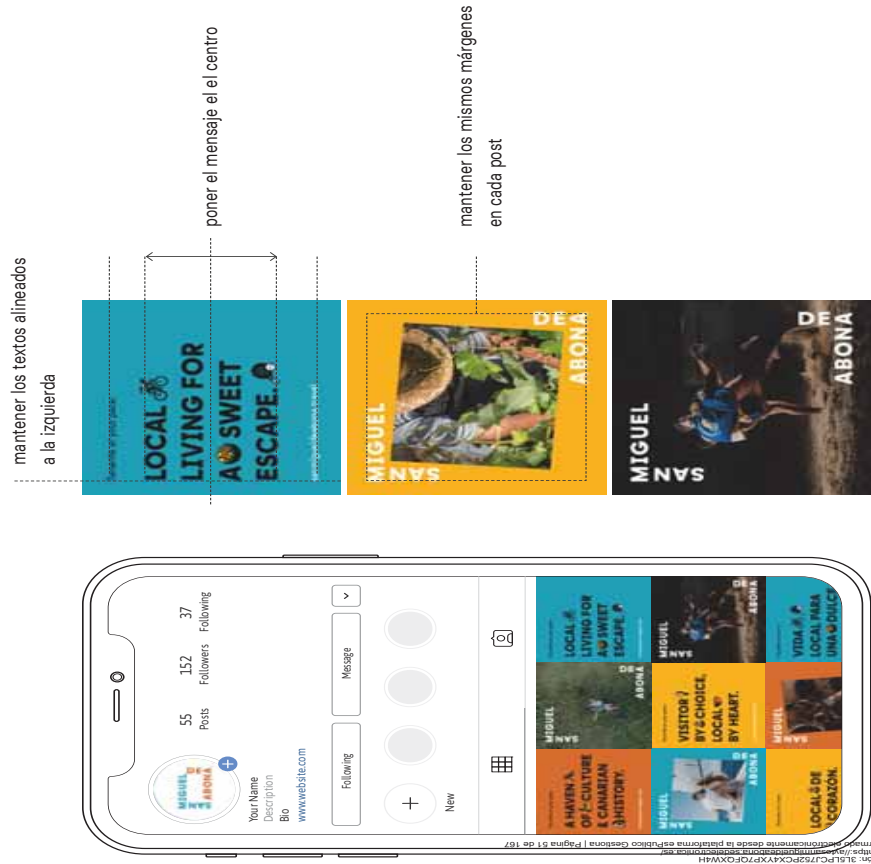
mantener los textos alineados a la izquierda

poner el mensaje el el centro

mantener los mismos márgenes en cada post

LOCAL
LIVING FOR
A SWEET
ESCAPE.

SAN
MIGUEL
DE
ABONA

SAN
MIGUEL
DE
ABONA

55
Posts

152
Followers

37
Following

Your Name
Description
Bio
www.website.com

Following

Message

New

LOCAL
LIVING FOR
A SWEET
ESCAPE.

SAN MIGUEL DE ABONA

SAN MIGUEL DE ABONA

VISITOR BY CHOICE, LOCAL BY HEART.

VIDA LOCAL PARA UNA DULCE

A HAVEN OF CULTURE & CANARIAN HISTORY.

SAN MIGUEL DE ABONA

LOCAL DE CORAZÓN.

SAN MIGUEL DE ABONA

SAN MIGUEL DE ABONA

rmado electrónicamente desde la plataforma esPublico Gestiona | Página 51 de 167
ttps://ayuntamientosanmigueldeabona.sedelectronica.es/
ón: 3L5LPCJ752PCX4YXP7QFQXW4H